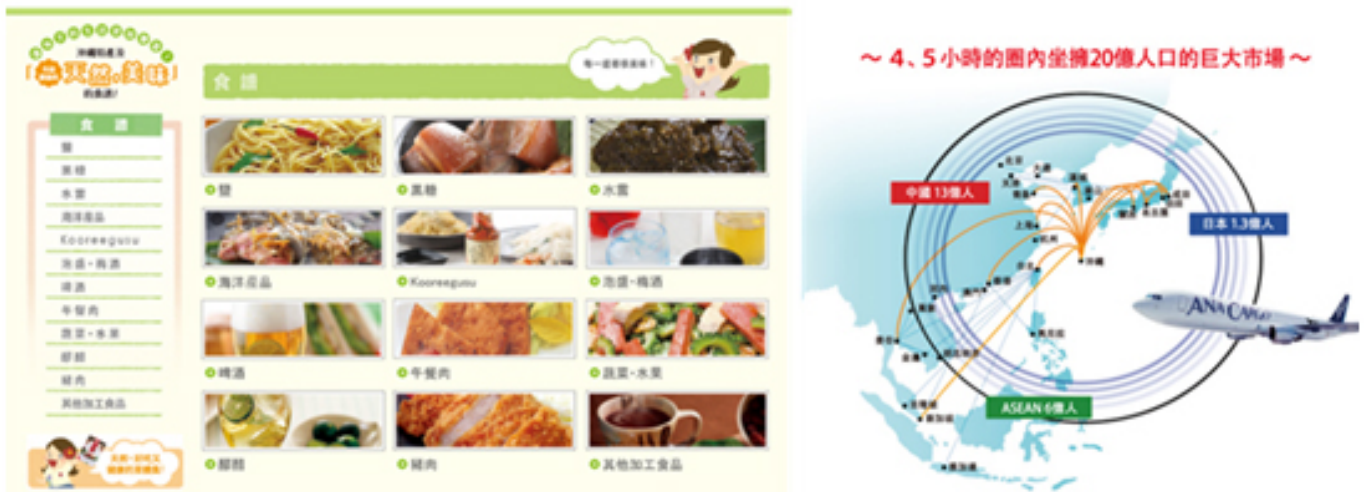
沖繩特產品
天然。美味
的食譜!

食 譜

鹽
黑糖
水雲
海洋蛋品
Kooreeguu
泡盛・梅酒
啤酒
午餐肉
蔬菜・水果
醋類
豬肉
其他加工食品

食 譜

每一道都很美味!

鹽
黑糖
水雲
海洋蛋品
Kooreeguu
泡盛・梅酒
啤酒
午餐肉
蔬菜・水果
醋類
豬肉
其他加工食品

~ 4、5小時的圈内坐擁20億人口的巨大市場 ~

中國 13億人
日本 1.3億人
ASEAN 6億人
上海
沖繩
ANA CARGO